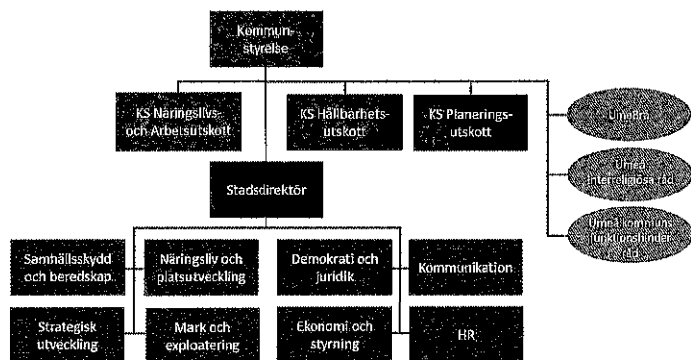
Kommunstyrelse

KS Näringslivs- och Arbetsutskott

KS Hållbarhetsutskott

KS Planeringsutskott

Umarö

Umeå interreligiösa råd

Umeå kommuns funktionshinder råd

Stadsdirektör

Samhällsskydd och beredskap

Näringsliv och platsutveckling

Demokrati och juridik

Kommunikation

Strategisk utveckling

Mark och exploatering

Ekonomi och styrning

HR